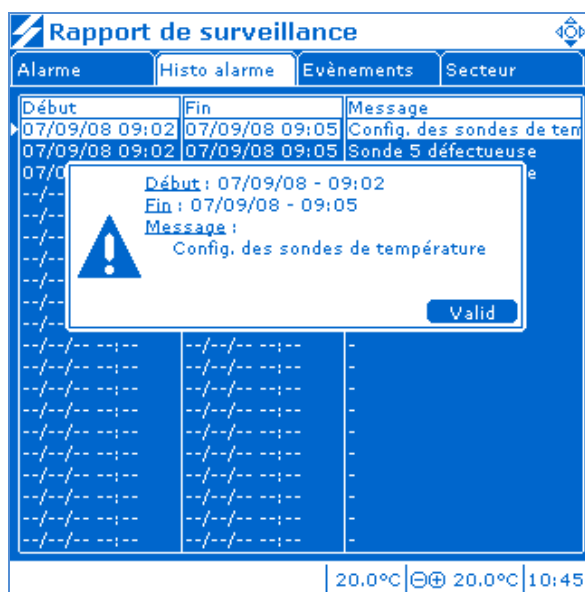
Rapport de surveillance

Alarme | Histo alarme | Evènements | Secteur

| Début | Fin | Message |
|---|---|---|
| 07/09/08 09:02 | 07/09/08 09:05 | Config. des sondes de tem |
| 07/09/08 09:02 | 07/09/08 09:05 | Sonde 5 défectueuse |
| 07/0 | | e |
| --/-- | | |
| --/-- | | |
| --/-- | | |
| --/-- | | |
| --/-- | | |
| --/-- | | |
| --/-- | | |
| --/--/-- --:-- | --/--/-- --:-- | - |
| --/--/-- --:-- | --/--/-- --:-- | - |
| --/--/-- --:-- | --/--/-- --:-- | - |
| --/--/-- --:-- | --/--/-- --:-- | - |
| --/--/-- --:-- | --/--/-- --:-- | - |
| --/--/-- --:-- | --/--/-- --:-- | - |
| --/--/-- --:-- | --/--/-- --:-- | - |
| --/--/-- --:-- | --/--/-- --:-- | - |
| --/--/-- --:-- | --/--/-- --:-- | - |
| --/--/-- --:-- | --/--/-- --:-- | - |
| --/--/-- --:-- | --/--/-- --:-- | - |

Début : 07/09/08 - 09:02
Fin : 07/09/08 - 09:05
Message :
Config. des sondes de température

Valid

20.0°C 20.0°C 10:45